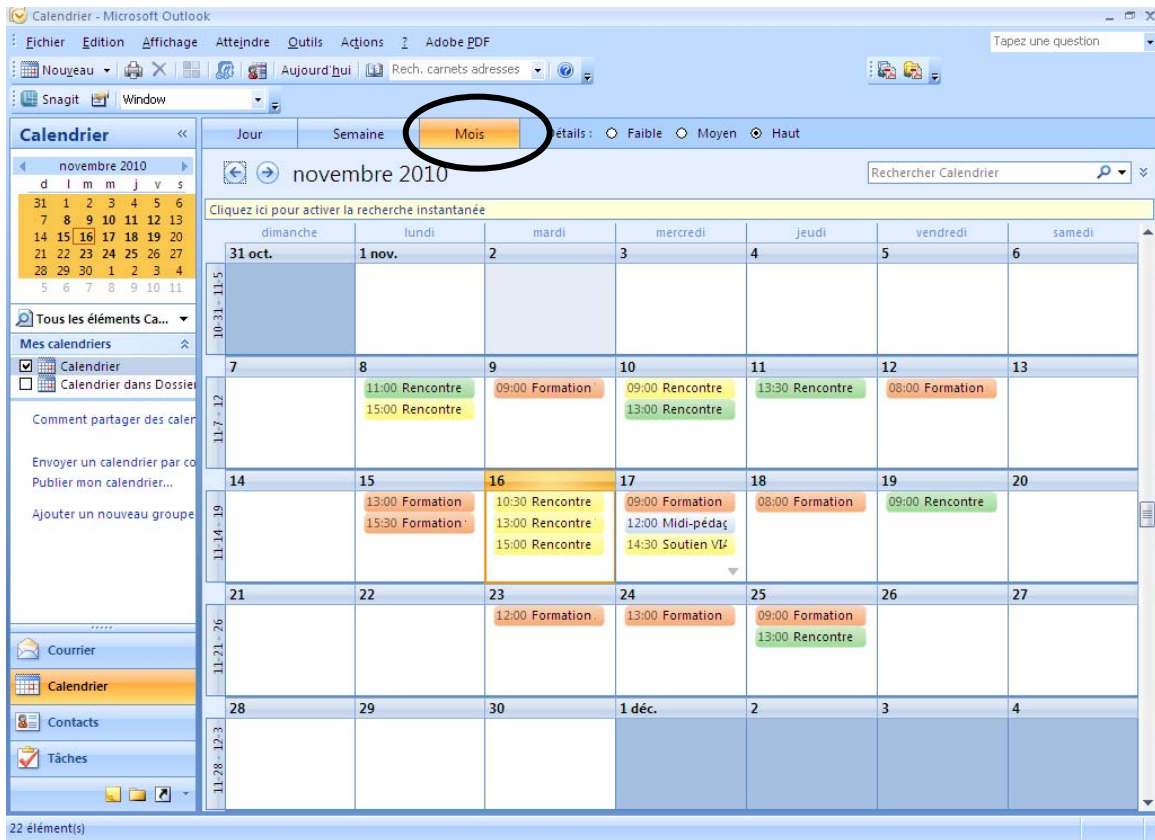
Calendrier - Microsoft Outlook

Fichier Edition Affichage Atteindre Outils Actions ? Adobe PDF

Tapez une question

Nouveau | Aujourd'hui | Rech. carnets adresses

Snagit | Window

Calendrier

novembre 2010

| d | l | m | m | j | v | s |
|---|---|---|---|---|---|---|
| 31 | 1 | 2 | 3 | 4 | 5 | 6 |
| 7 | 8 | 9 | 10 | 11 | 12 | 13 |
| 14 | 15 | 16 | 17 | 18 | 19 | 20 |
| 21 | 22 | 23 | 24 | 25 | 26 | 27 |
| 28 | 29 | 30 | 1 | 2 | 3 | 4 |
| 5 | 6 | 7 | 8 | 9 | 10 | 11 |

Tous les éléments Ca...

Mes calendriers

Calendrier

Calendrier dans Dossier

Comment partager des caler

Envoyer un calendrier par co

Publier mon calendrier...

Ajouter un nouveau groupe

Courrier

Calendrier

Contacts

Tâches

Jour | Semaine | Mois | Détails : Faible Moyen Haut

novembre 2010

Rechercher Calendrier

Cliquez ici pour activer la recherche instantanée

| | dimanche | lundi | mardi | mercredi | jeudi | vendredi | samedi |
|---|---|---|---|---|---|---|---|
| 10-31 - 11-5 | 31 oct. | 1 nov. | 2 | 3 | 4 | 5 | 6 |
| 11-7 - 12 | 7 | 8 11:00 Rencontre 15:00 Rencontre | 9 09:00 Formation | 10 09:00 Rencontre 13:00 Rencontre | 11 13:30 Rencontre | 12 08:00 Formation | 13 |
| 11-14 - 19 | 14 | 15 13:00 Formation 15:30 Formation | 16 10:30 Rencontre 13:00 Rencontre 15:00 Rencontre | 17 09:00 Formation 12:00 Midi-pédag 14:30 Soutien VI/ | 18 08:00 Formation | 19 09:00 Rencontre | 20 |
| 11-21 - 26 | 21 | 22 | 23 12:00 Formation | 24 13:00 Formation | 25 09:00 Formation 13:00 Rencontre | 26 | 27 |
| 11-28 - 12-3 | 28 | 29 | 30 | 1 déc. | 2 | 3 | 4 |

22 élément(s)